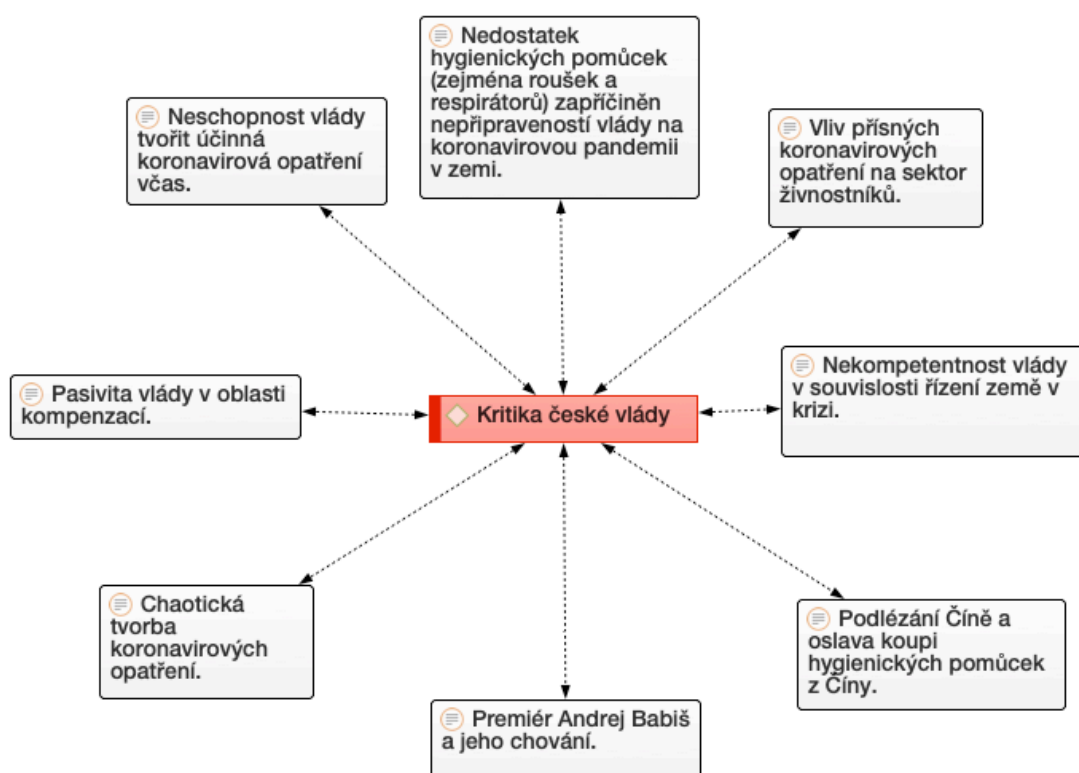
Nedostatek hygienických pomůcek (zejména roušek a respirátorů) zapříčiněn nepřipraveností vlády na koronavirovou pandemii v zemi.

Neschopnost vlády tvořit účinná koronavirová opatření včas.

Vliv přísných koronavirových opatření na sektor živnostníků.

Pasivita vlády v oblasti kompenzací.

Kritika české vlády

Nekompetentnost vlády v souvislosti řízení země v krizi.

Chaotická tvorba koronavirových opatření.

Podlézání Číně a oslava koupi hygienických pomůcek z Číny.

Premiér Andrej Babiš a jeho chování.